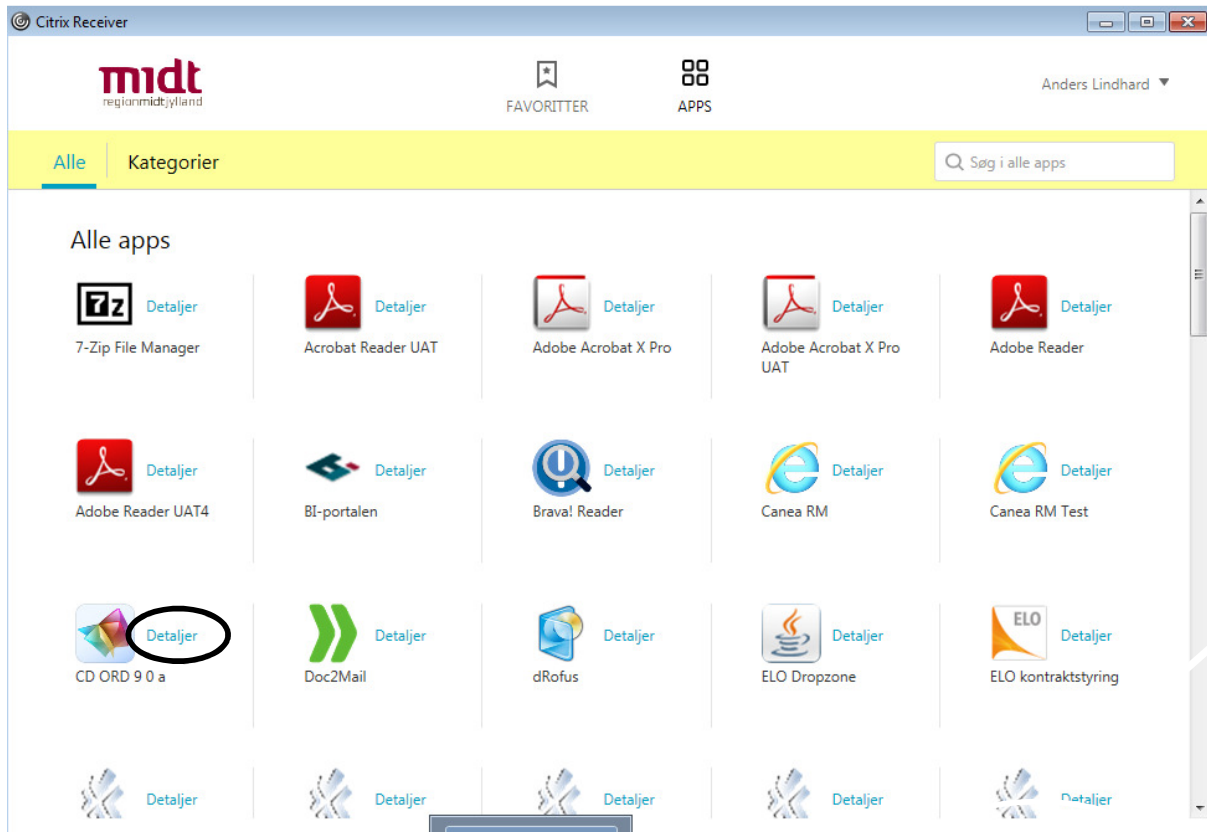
Citrix Receiver

midt
regionmidtjylland

FAVORITTER

APPS

Anders Lindhard

Alle

Kategorier

Søg i alle apps

Alle apps

7z Detaljer
7-Zip File Manager

Detaljer
Acrobat Reader UAT

Detaljer
Adobe Acrobat X Pro

Detaljer
Adobe Acrobat X Pro UAT

Detaljer
Adobe Reader

Detaljer
Adobe Reader UAT4

Detaljer
BI-portalen

Detaljer
Brava! Reader

Detaljer
Canea RM

Detaljer
Canea RM Test

Detaljer
CD ORD 9 0 a

Detaljer
Doc2Mail

Detaljer
dRofus

Detaljer
ELO Dropzone

ELO Detaljer
ELO kontraktstyring

Detaljer

Detaljer

Detaljer

Detaljer

Detaljer